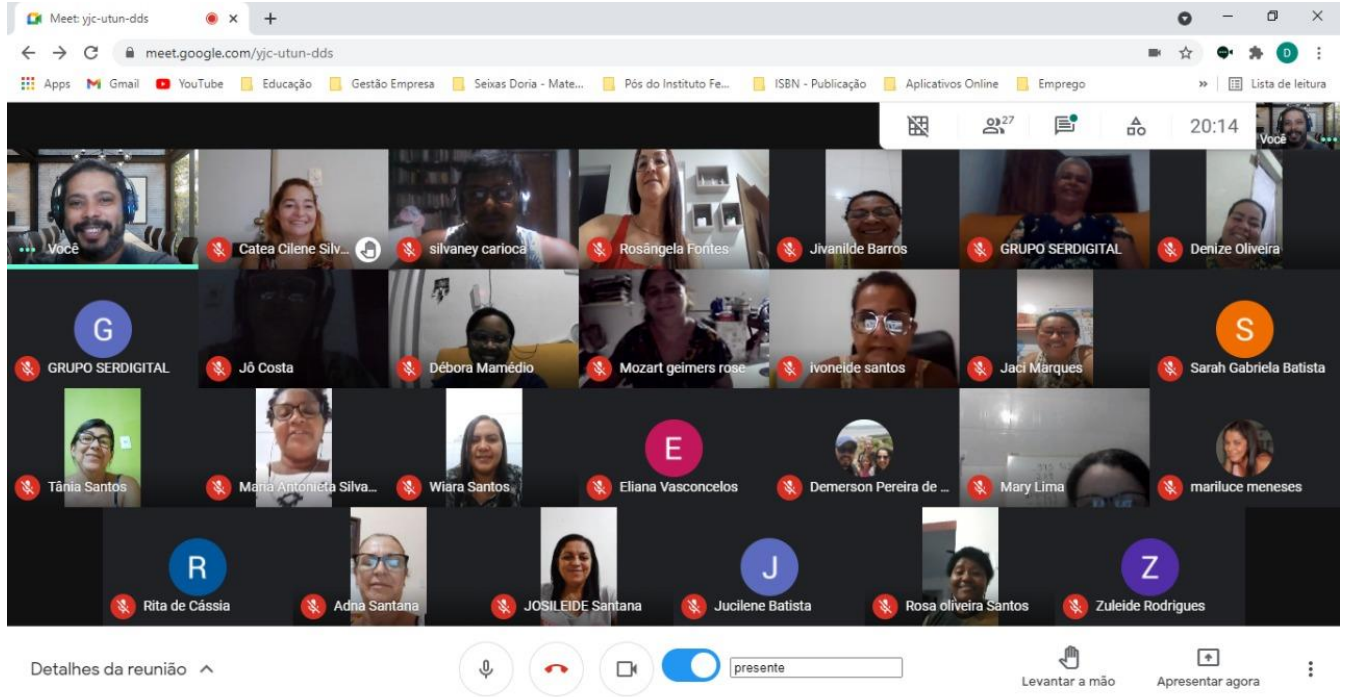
Meet: yjc-utun-dds
meet.google.com/yjc-utun-dds
Apps Gmail YouTube Educação Gestão Empresa Seixas Doria - Mate... Pós do Instituto Fe... ISBN - Publicação Aplicativos Online Emprego » Lista de leitura

27 20:14 Você

Você
Catea Cilene Silv...
silvaney carioca
Rosângela Fontes
Jivanilde Barros
GRUPO SERDIGITAL
Denize Oliveira

G
GRUPO SERDIGITAL
Jô Costa
Débora Mamédio
Mozart geimers rose
Ivoneide santos
Jaci Marques
S
Sarah Gabriela Batista

Tânia Santos
Maria Antonieta Silva...
Wiara Santos
E
Eliana Vasconcelos
Demerson Pereira de ...
Mary Lima
mariluce meneses

R
Rita de Cássia
Adna Santana
JOSILEIDE Santana
J
Jucilene Batista
Rosa oliveira Santos
Z
Zuleide Rodrigues

Detalhes da reunião
presente
Levantar a mão
Apresentar agora